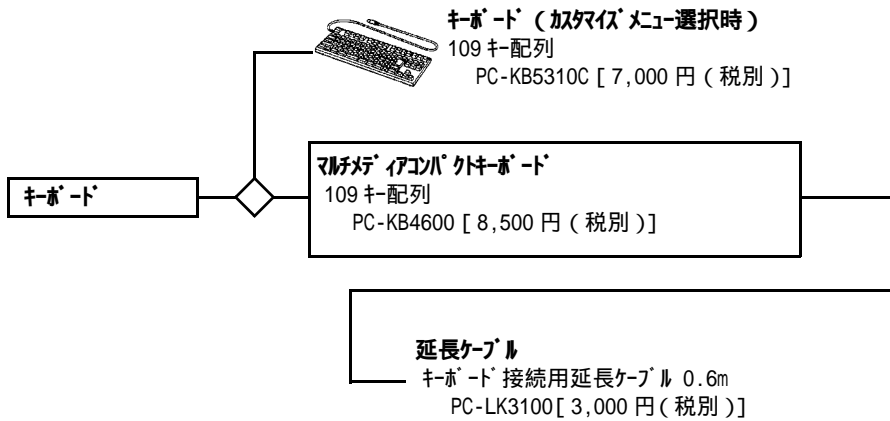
キーボード（カスタマイズメニュー選択時）
109 キー配列
PC-KB5310C [ 7,000 円（税別）]

キーボード

マルチメディアコンパクトキーボード
109 キー配列
PC-KB4600 [ 8,500 円（税別）]

延長ケーブル
キーボード接続用延長ケーブル 0.6m
PC-LK3100 [ 3,000 円（税別）]